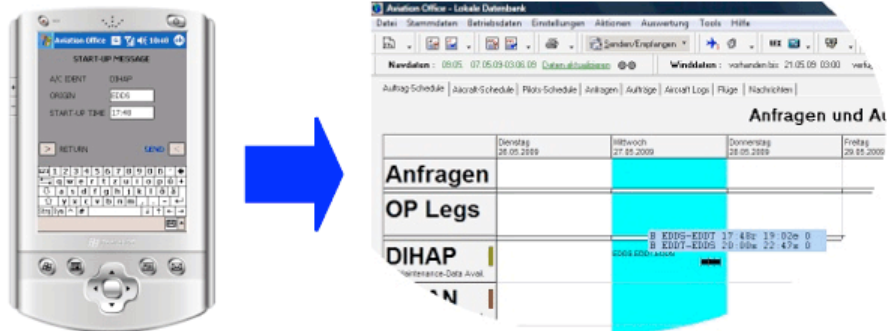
Aviation Office 10:40

START-UP MESSAGE

A/C IDENT DIHAP

ORIGIN EDDS

START-UP TIME 17:48

> RETURN SEND <

Aviation Office - Lokale Datenbank

Datei Stammdaten Betriebsdaten Einstellungen Aktionen Auswertung Tools Hilfe

Senden/Empfangen

Navdaten: 09:05 07.05.09-03.06.09 Daten aktualisieren

Winddaten: vorhanden bis: 21.05.09 03:00 verfü

Auftrag Schedule | Aircraft Schedule | Pilots Schedule | Anfragen | Aufträge | Aircraft Logs | Flüge | Nachrichten

Anfragen und Au

| | Dienstag 26.05.2009 | Mittwoch 27.05.2009 | Donnerstag 28.05.2009 | Freitag 29.05.2009 |
|---|---|---|---|---|
| Anfragen | | | | |
| OP Legs | | | | |
| DIHAP Maintenance-Data Avail. | | B EDDS-EDDT 17:48z 19:02e 0 B EDDT-EDDS 20:08e 22:47e 0 EDDS EDDT | | |
| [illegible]AN | | | | |